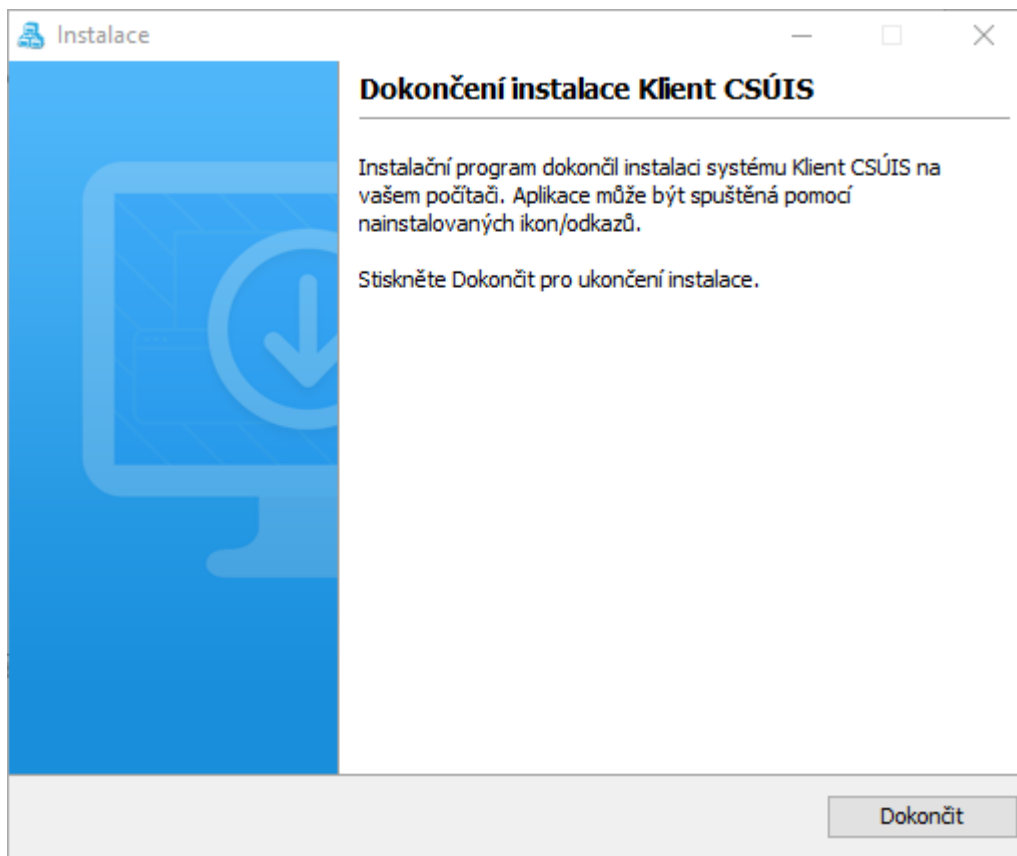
Instalace

Dokončení instalace Klient CSÚIS

Instalační program dokončil instalaci systému Klient CSÚIS na vašem počítači. Aplikace může být spuštěná pomocí nainstalovaných ikon/odkazů.

Stiskněte Dokončit pro ukončení instalace.

Dokončit